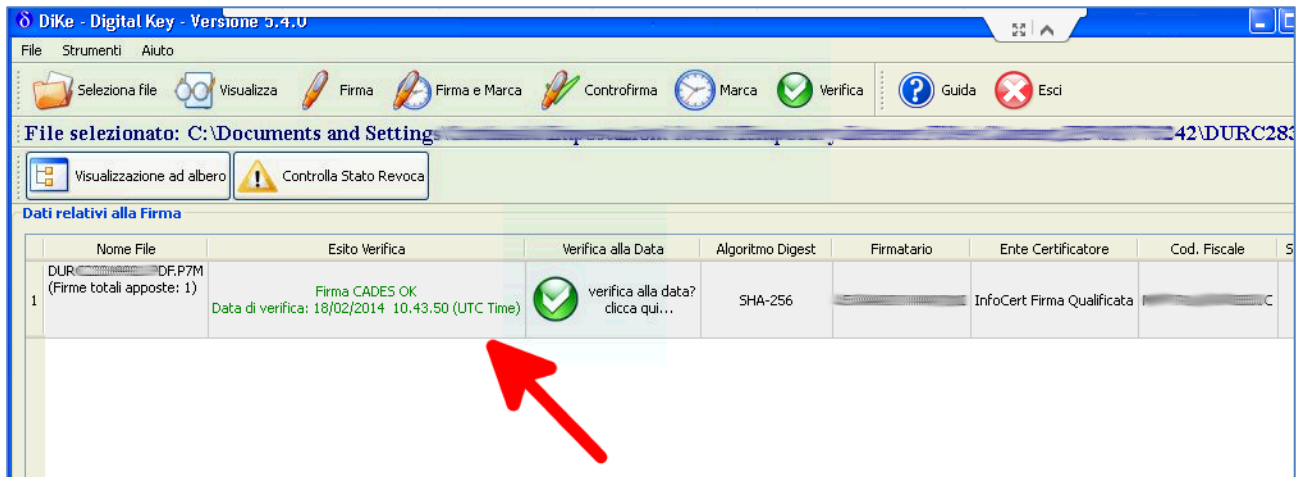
DiKe - Digital Key - Versione 5.4.0

File Strumenti Aiuto

Seleziona file Visualizza Firma Firma e Marca Controfirma Marca Verifica Guida Esci

File selezionato: C:\Documents and Settings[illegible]242\DURC283

Visualizzazione ad albero Controlla Stato Revoca

Dati relativi alla Firma

| | Nome File | Esito Verifica | Verifica alla Data | Algoritmo Digest | Firmatario | Ente Certificatore | Cod. Fiscale | S |
|---|---|---|---|---|---|---|---|---|
| 1 | DUR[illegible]DF.P7M (Firme totali apposte: 1) | Firma CADES OK Data di verifica: 18/02/2014 10.43.50 (UTC Time) | verifica alla data? clicca qui... | SHA-256 | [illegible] | InfoCert Firma Qualificata | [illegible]C | |